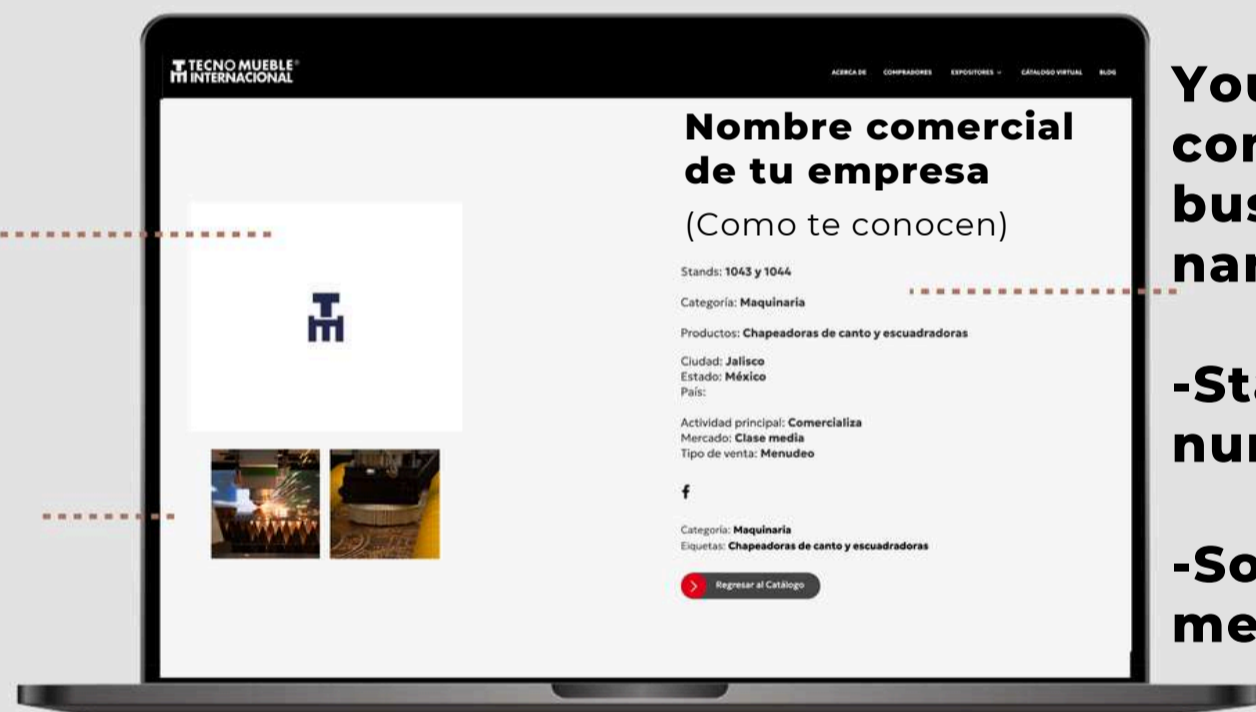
TECNO MUEBLE® INTERNACIONAL

ACERCA DE COMPRADORES EXPOSITORES CATÁLOGO VIRTUAL BLOG

Nombre comercial de tu empresa

(Como te conocen)

Stands: 1043 y 1044

Categoría: Maquinaria

Productos: Chapeadoras de canto y escuadradoras

Ciudad: Jalisco
Estado: México
País:

Actividad principal: Comercializa
Mercado: Clase media
Tipo de venta: Menudeo

f

Categoría: Maquinaria
Etiquetas: Chapeadoras de canto y escuadradoras

Regresar al Catálogo

You
co
bus
na

-St
nu

-So
me